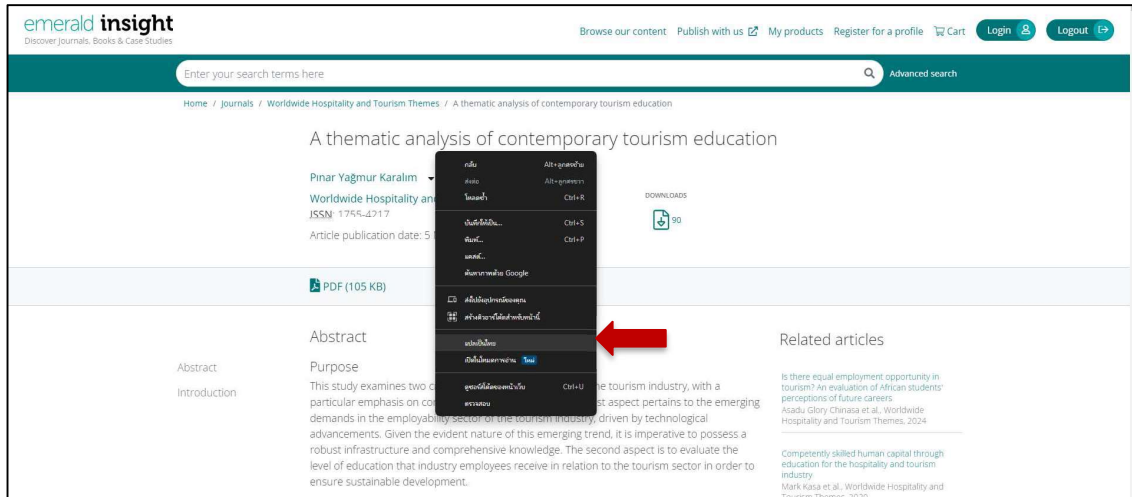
emerald insight
Discover Journals, Books & Case Studies

Browse our content Publish with us My products Register for a profile Cart Login Logout

Enter your search terms here Advanced search

Home / Journals / Worldwide Hospitality and Tourism Themes / A thematic analysis of contemporary tourism education

A thematic analysis of contemporary tourism education

Pınar Yağmur Karalım

Worldwide Hospitality and
ISSN: 1755-4217

Article publication date: 5

DOWNLOADS
90

กลับ Alt+ลูกศรซ้าย
ส่งต่อ Alt+ลูกศรขวา
โหลดซ้ำ Ctrl+R
บันทึกหน้าเป็น... Ctrl+S
พิมพ์... Ctrl+P
แคสต์...
ค้นหารูปภาพด้วย Google
ส่งไปยังอุปกรณ์ของคุณ
สร้างคิวอาร์โค้ดสำหรับหน้านี้
แปลเป็นไทย
เปิดในโหมดการอ่าน ใหม่
ดูซอร์สโค้ดของหน้าเว็บ Ctrl+U
ตรวจสอบ

PDF (105 KB)

Abstract

Abstract
Introduction

Purpose

This study examines two c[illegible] the tourism industry, with a particular emphasis on co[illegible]st aspect pertains to the emerging demands in the employability sector of the tourism industry, driven by technological advancements. Given the evident nature of this emerging trend, it is imperative to possess a robust infrastructure and comprehensive knowledge. The second aspect is to evaluate the level of education that industry employees receive in relation to the tourism sector in order to ensure sustainable development.

Related articles

Is there equal employment opportunity in tourism? An evaluation of African students' perceptions of future careers
Asadu Glory Chinasa et al., Worldwide Hospitality and Tourism Themes, 2024

Competently skilled human capital through education for the hospitality and tourism industry
Mark Kasa et al., Worldwide Hospitality and Tourism Themes, 2020